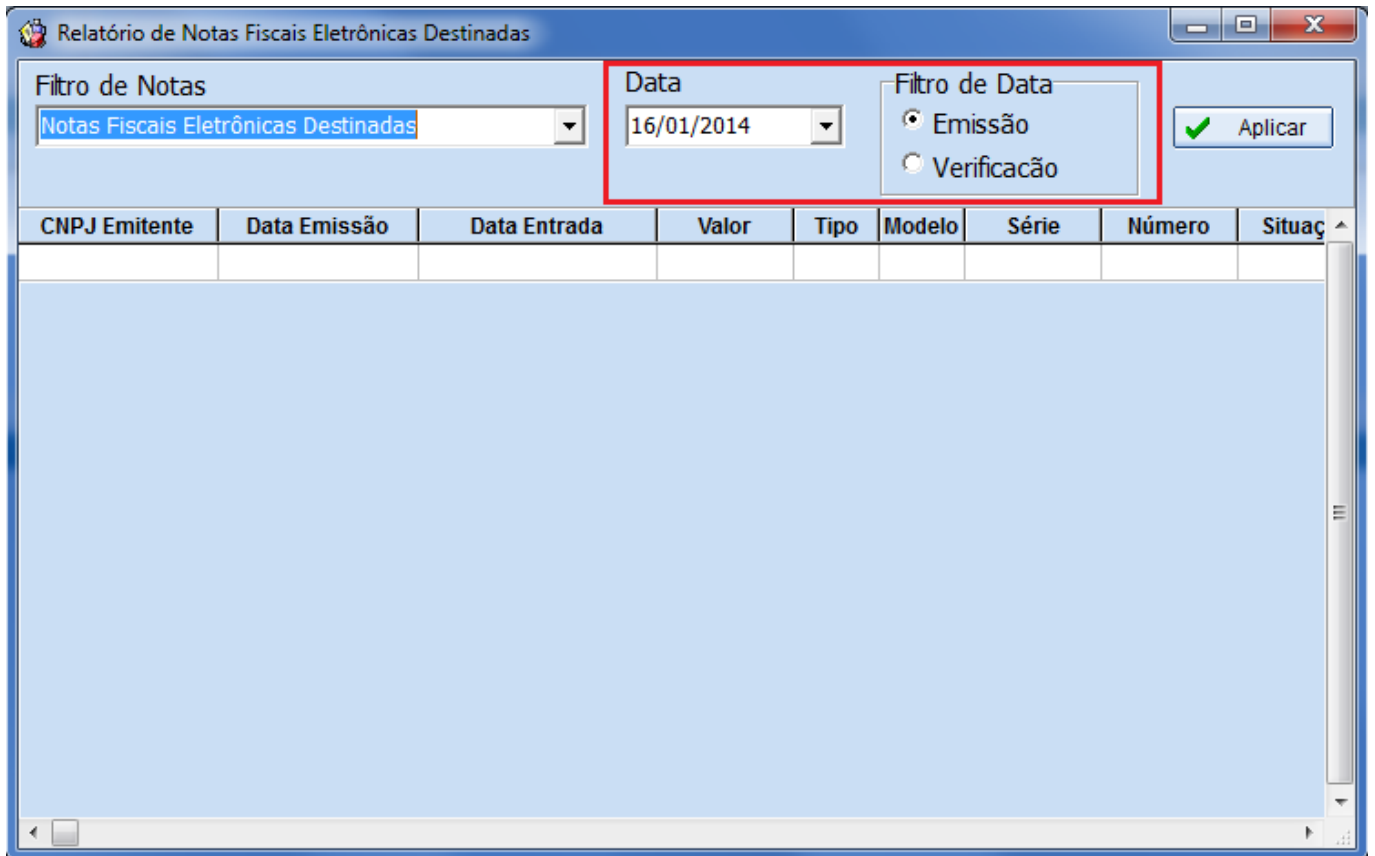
Relatório de Notas Fiscais Eletrônicas Destinadas

Filtro de Notas
Notas Fiscais Eletrônicas Destinadas

Data
16/01/2014

Filtro de Data
Emissão
Verificacão

Aplicar

| CNPJ Emitente | Data Emissão | Data Entrada | Valor | Tipo | Modelo | Série | Número | Situaç |
|---|---|---|---|---|---|---|---|---|
| | | | | | | | | |